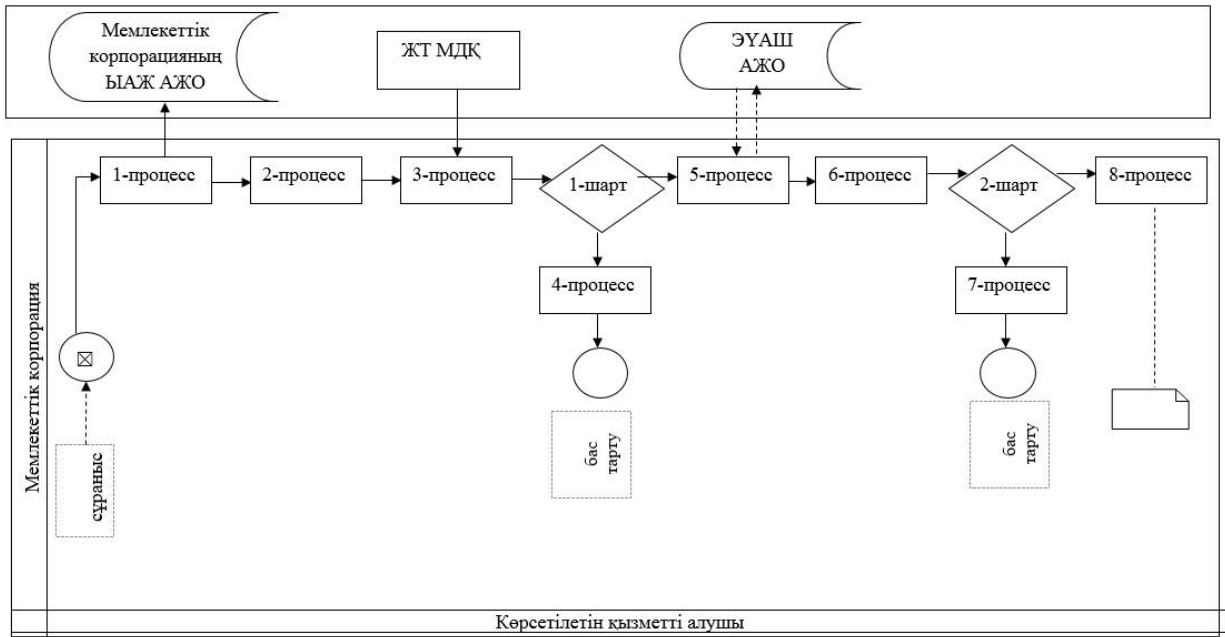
Мемлекеттік корпорацияның ЫАЖ АЖО

ЖТ МДҚ

ЭҮАШ АЖО

Мемлекеттік корпорация

1-процесс

2-процесс

3-процесс

1-шарт

5-процесс

6-процесс

2-шарт

8-процесс

4-процесс

7-процесс

⊠

сұраныс

бас тарту

бас тарту

Көрсетілетін қызметті алушы